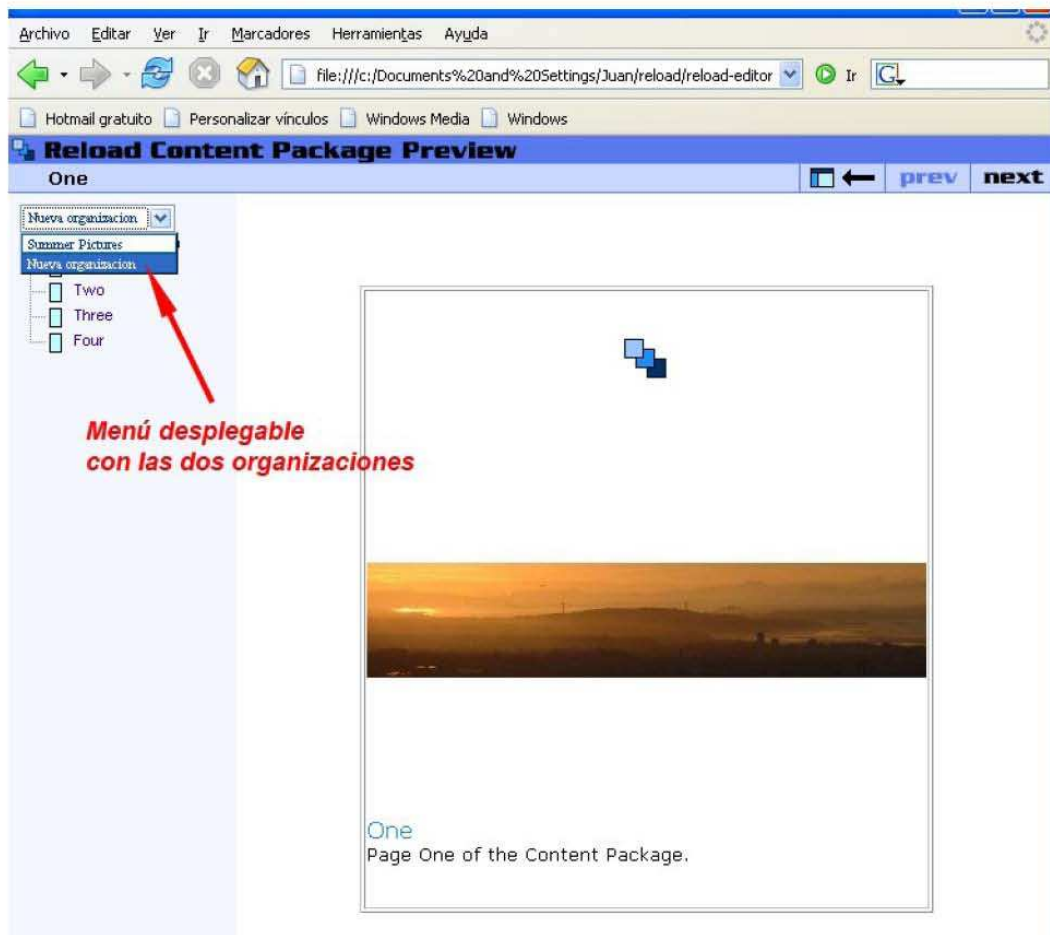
Archivo Editar Ver Ir Marcadores Herramientas Ayuda

file:///c:/Documents%20and%20Settings/Juan/reload/reload-editor Ir

Hotmail gratuito Personalizar vínculos Windows Media Windows

Reload Content Package Preview

One

prev next

Nueva organizacion

Summer Pictures
Nueva organizacion

Two
Three
Four

Menú desplegable con las dos organizaciones

One
Page One of the Content Package.